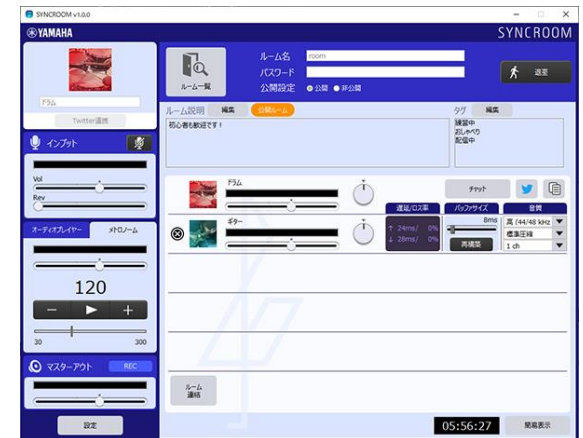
SYNCROOM v1.0.0

YAMAHA

SYNCROOM

ドラム

Twitter連携

インプット

Vol

Rev

オーディオプレイヤー

メトロノーム

120

30

300

マスターアウト

REC

設定

ルーム一覧

ルーム名

room

パスワード

公開設定

公開

非公開

退室

ルーム説明

編集

公開ルーム

初心者も歓迎です！

タグ

編集

練習中
おしゃべり
配信中

ドラム

チャット

ギター

遅延/ロス率

↑ 24ms/ 0%

↓ 28ms/ 0%

バッファサイズ

8ms

再構築

音質

高 /44/48 kHz

標準圧縮

1 ch

ルーム連絡

05:56:27

簡易表示